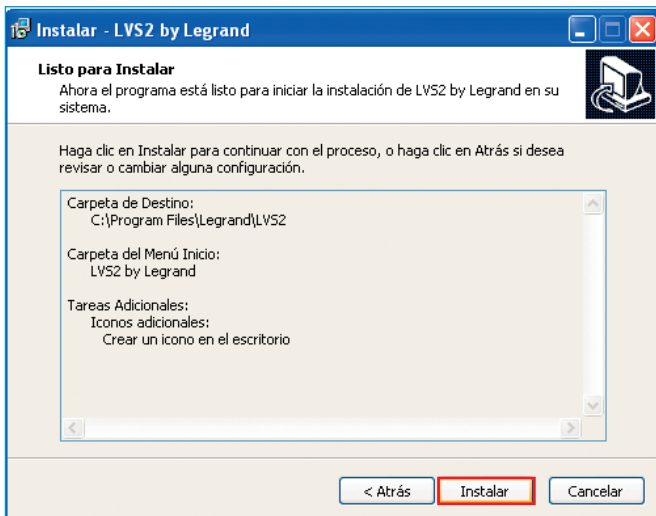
Instalar - LVS2 by Legrand

Listo para Instalar
Ahora el programa está listo para iniciar la instalación de LVS2 by Legrand en su sistema.

Haga clic en Instalar para continuar con el proceso, o haga clic en Atrás si desea revisar o cambiar alguna configuración.

Carpeta de Destino:
C:\Program Files\Legrand\LVS2

Carpeta del Menú Inicio:
LVS2 by Legrand

Tareas Adicionales:
Iconos adicionales:
Crear un icono en el escritorio

< Atrás
Instalar
Cancelar